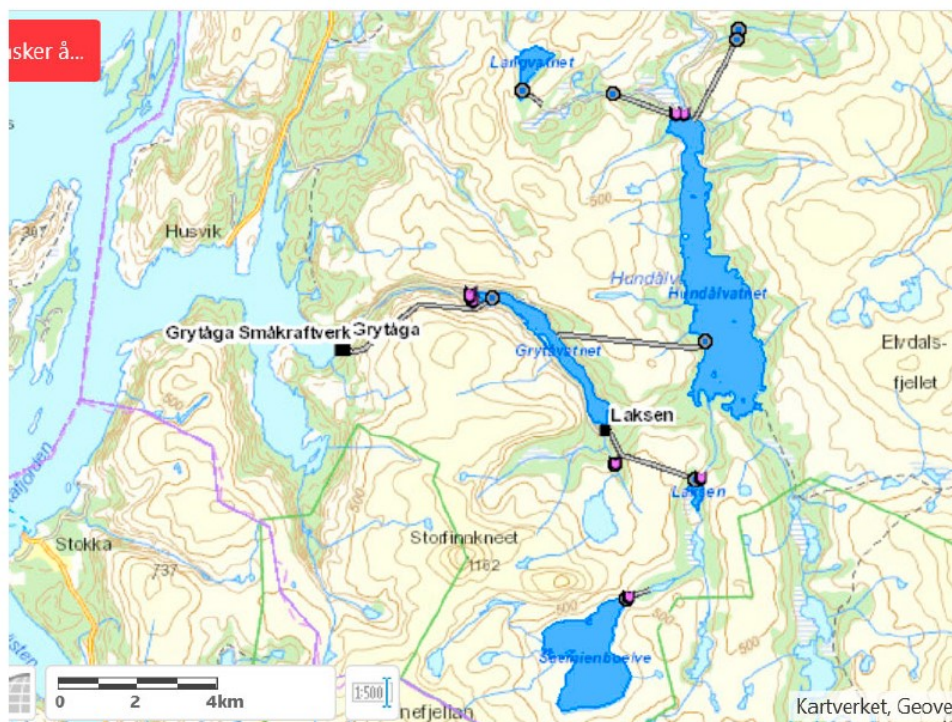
ısker å...

Langvatnet

500

Husvik

301

Hundålva

Hundålvatnet

Grytåga Småkraftverk

Grytåga

Grytåvatnet

Elvdals-

fjellet

Laksen

500

Laksen

Stokka

Storfinnkneet

737

1162

500

500

Seemienbuelve

nefjellan

0 2 4km

1:500

Kartverket, Geove